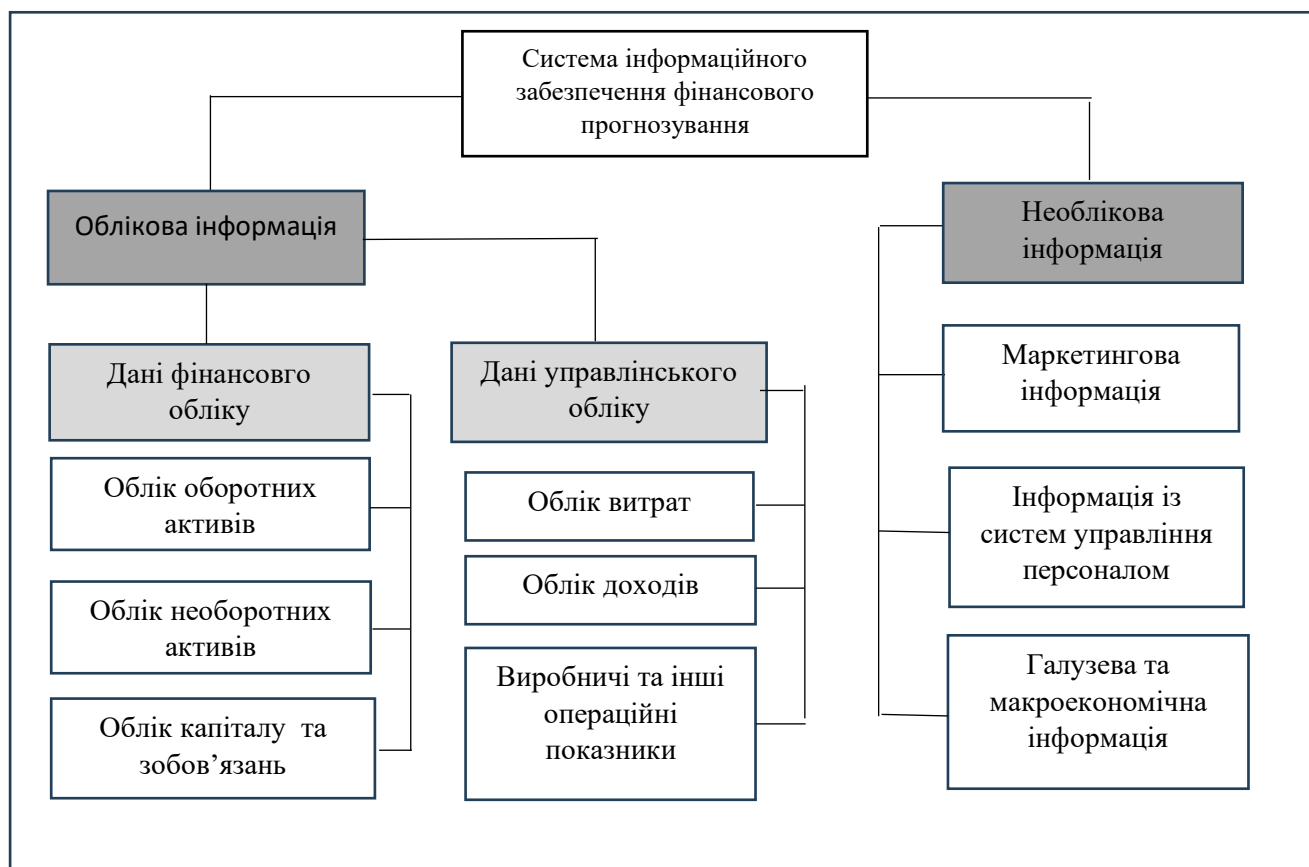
Система інформаційного забезпечення фінансового прогнозування

Облікова інформація

Необлікова інформація

Дані фінансовго обліку

Дані управлінського обліку

Облік оборотних активів

Облік необоротних активів

Облік капіталу та зобов’язань

Облік витрат

Облік доходів

Виробничі та інші операційні показники

Маркетингова інформація

Інформація із систем управління персоналом

Галузева та макроекономічна інформація